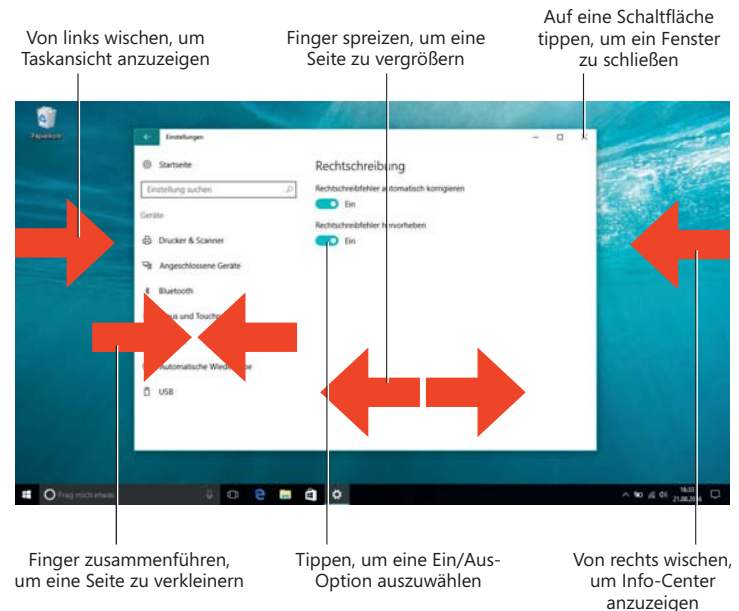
Von links wischen, um Taskansicht anzuzeigen

Finger spreizen, um eine Seite zu vergrößern

Auf eine Schaltfläche tippen, um ein Fenster zu schließen

Papierkorb

Einstellungen

Startseite

Einstellung suchen

Geräte

Drucker & Scanner

Angeschlossene Geräte

Bluetooth

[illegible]us und Touch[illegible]

Automatische Wied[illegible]e

USB

Rechtschreibung

Rechtschreibfehler automatisch korrigieren

Ein

Rechtschreibfehler hervorheben

Ein

Frag mich etwas

Finger zusammenführen, um eine Seite zu verkleinern

Tippen, um eine Ein/Aus-Option auszuwählen

Von rechts wischen, um Info-Center anzuzeigen